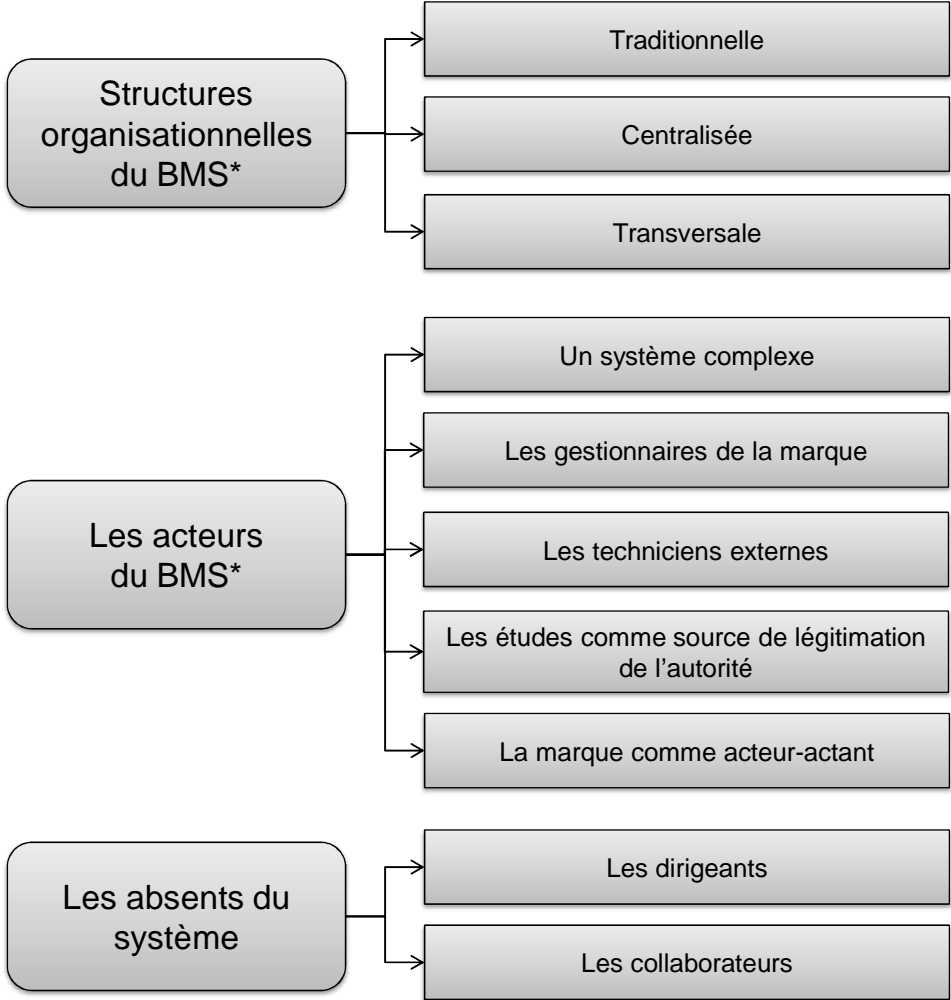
Structures organisationnelles du BMS*

Traditionnelle

Centralisée

Transversale

Les acteurs du BMS*

Un système complexe

Les gestionnaires de la marque

Les techniciens externes

Les études comme source de légitimation de l'autorité

La marque comme acteur-actant

Les absents du système

Les dirigeants

Les collaborateurs